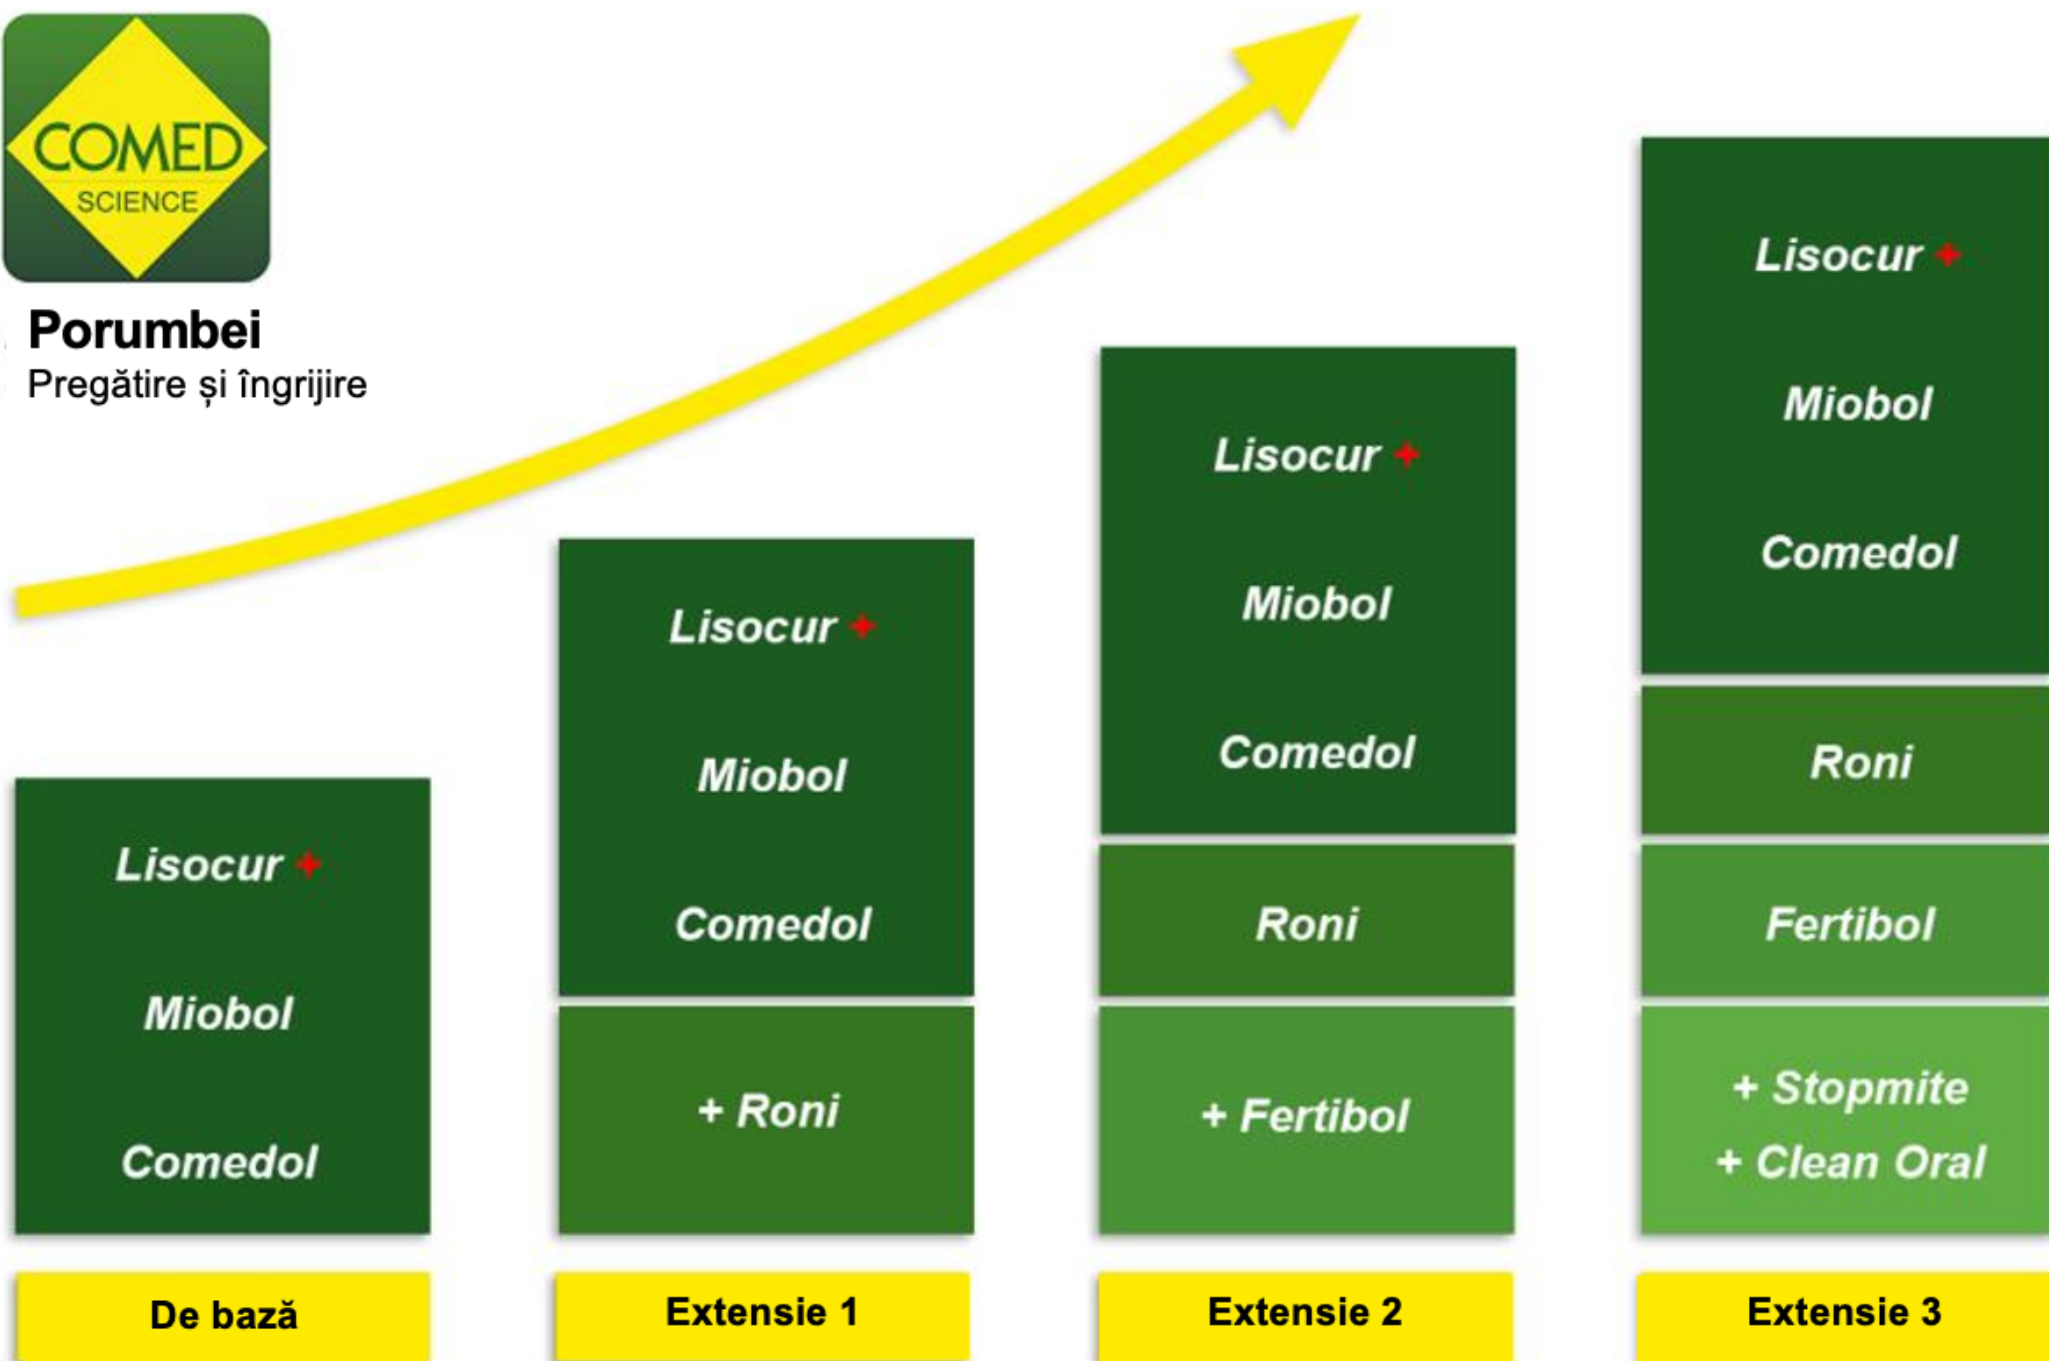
COMED
SCIENCE

Porumbei
Pregătire și îngrijire

Lisocur
Miobol
Comedol
De bază

Lisocur
Miobol
Comedol
+ Roni
Extensie 1

Lisocur
Miobol
Comedol
Roni
+ Fertibol
Extensie 2

Lisocur
Miobol
Comedol
Roni
Fertibol
+ Stopmite
+ Clean Oral
Extensie 3